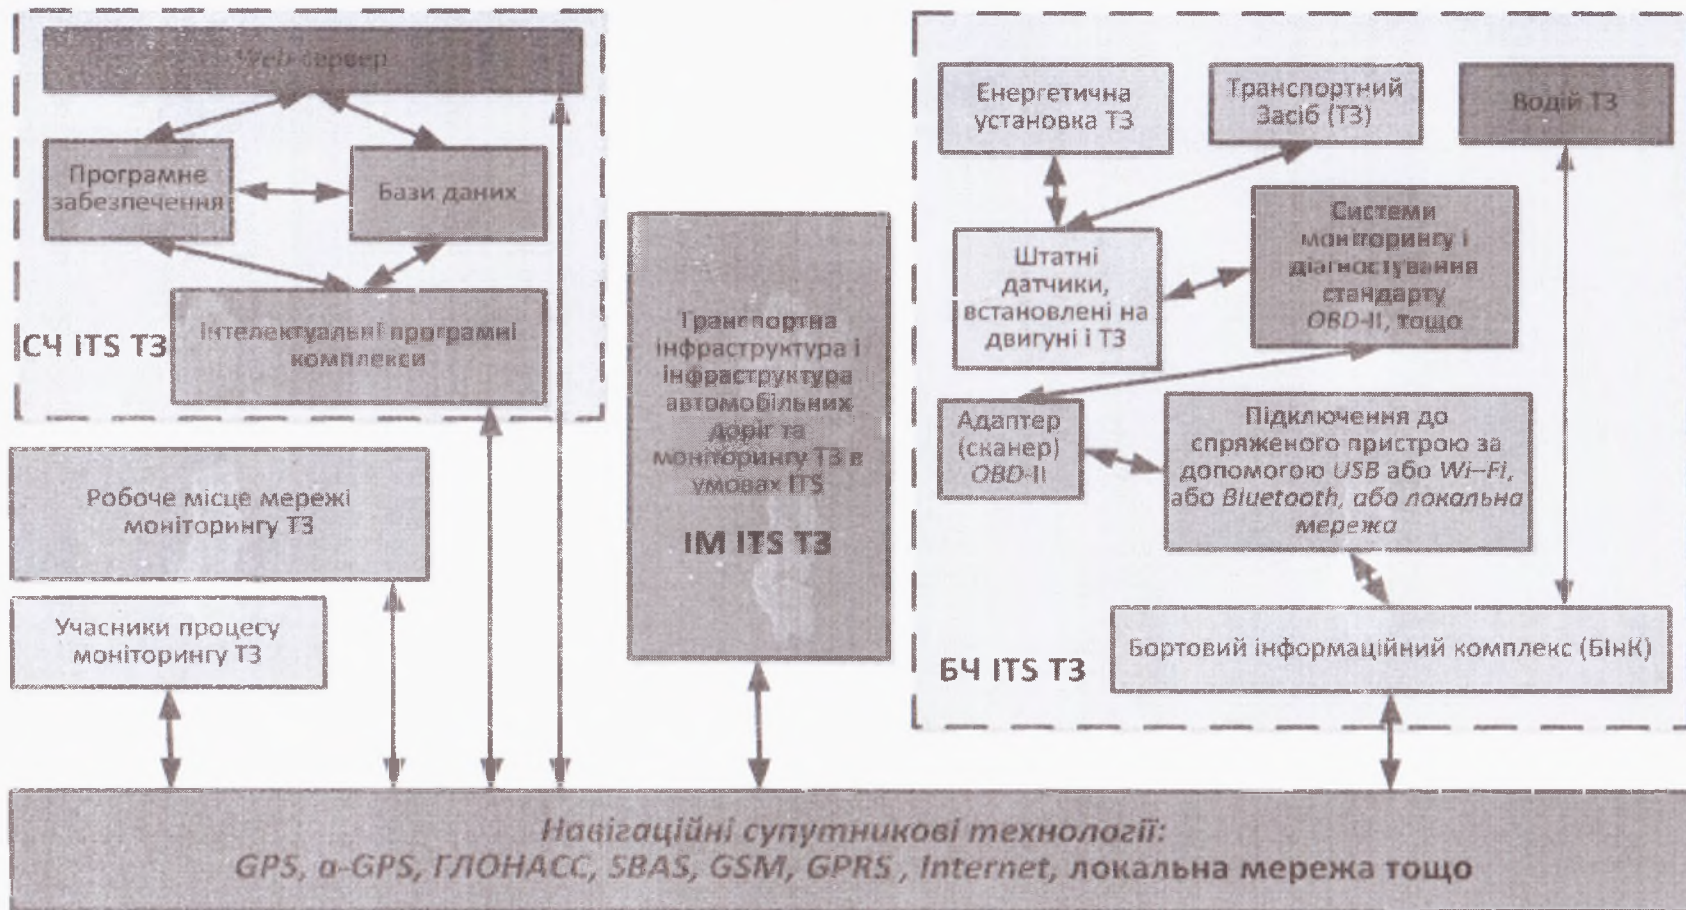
Web сервер

Програмне забезпечення

Бази даних

Інтелектуальні програмні комплекси

СЧ ITS ТЗ

Робоче місце мережі моніторингу ТЗ

Учасники процесу моніторингу ТЗ

Транспортна інфраструктура і інфраструктура автомобільних доріг та моніторингу ТЗ в умовах ITS

IM ITS ТЗ

Енергетична установка ТЗ

Транспортний Засіб (ТЗ)

Водій ТЗ

Штатні датчики, встановлені на двигуні і ТЗ

Системи моніторингу і діагностування стандарту OBD-II, тощо

Адаптер (сканер) OBD-II

Підключення до спряженого пристрою за допомогою USB або Wi–Fi, або Bluetooth, або локальна мережа

Бортовий інформаційний комплекс (БІнК)

БЧ ITS ТЗ

Навігаційні супутникові технології:
GPS, a-GPS, ГЛОНАСС, SBAS, GSM, GPRS , Internet, локальна мережа тощо